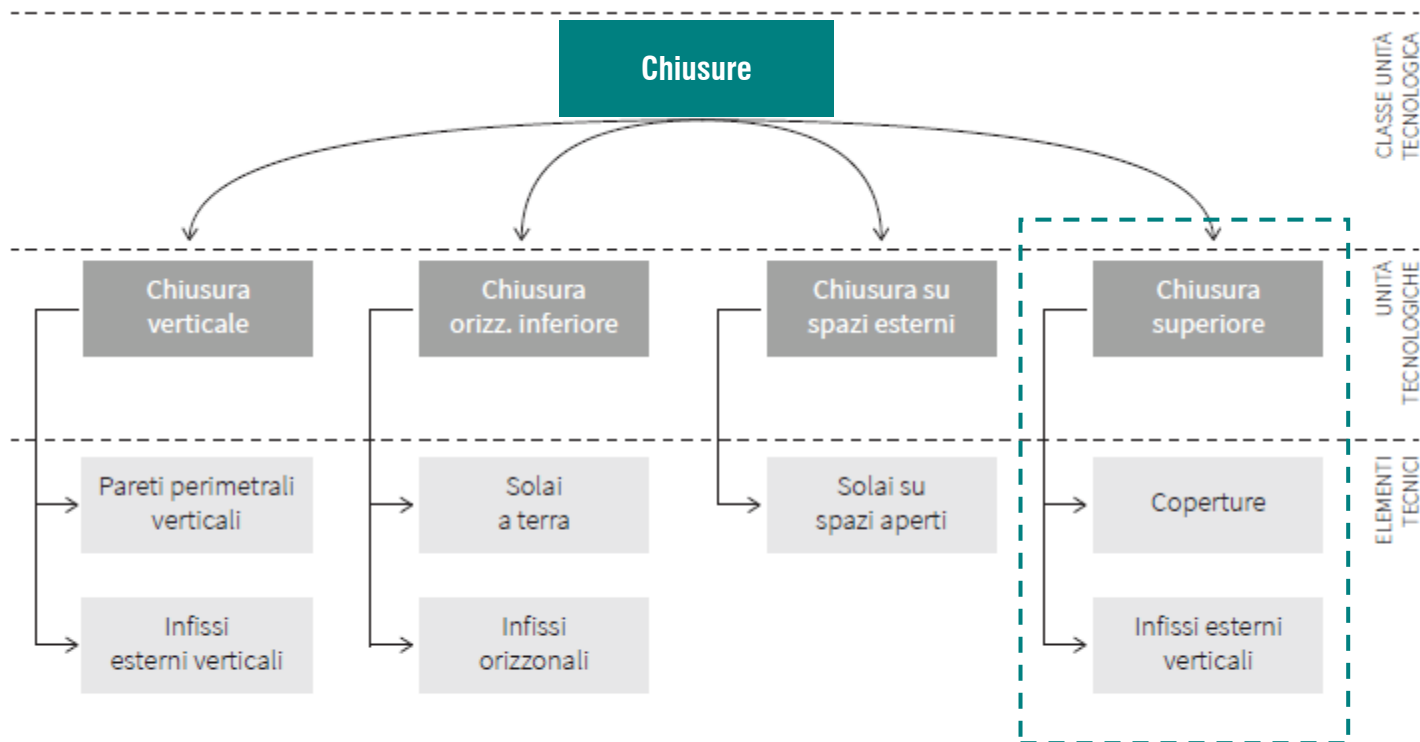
Chiusure

CLASSE UNITÀ TECNOLOGICA

Chiusura verticale

Chiusura orizz. inferiore

Chiusura su spazi esterni

Chiusura superiore

UNITÀ TECNOLOGICHE

Pareti perimetrali verticali

Solai a terra

Solai su spazi aperti

Coperture

ELEMENTI TECNICI

Infissi esterni verticali

Infissi orizzonali

Infissi esterni verticali